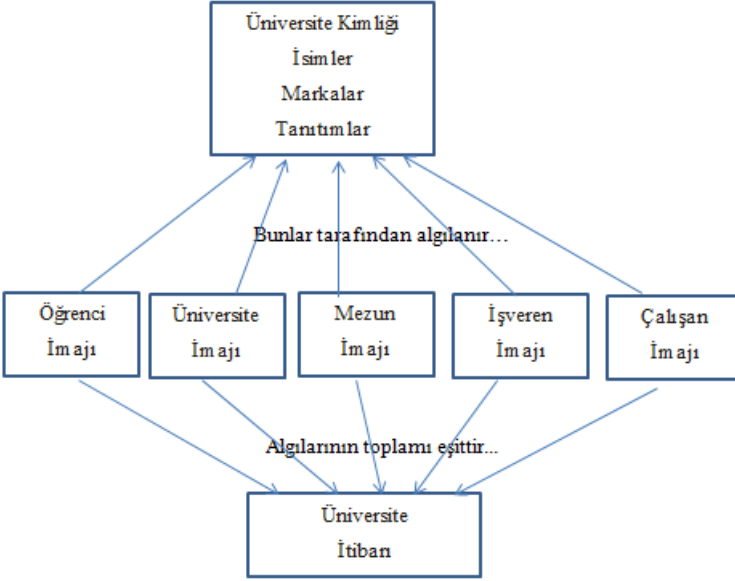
Üniversite Kimliği
İsimler
Markalar
Tanıtımlar

Bunlar tarafından algılanır…

Öğrenci
İmajı

Üniversite
İmajı

Mezun
İmajı

İşveren
İmajı

Çalışan
İmajı

Algılarının toplamı eşittir...

Üniversite
İtibarı